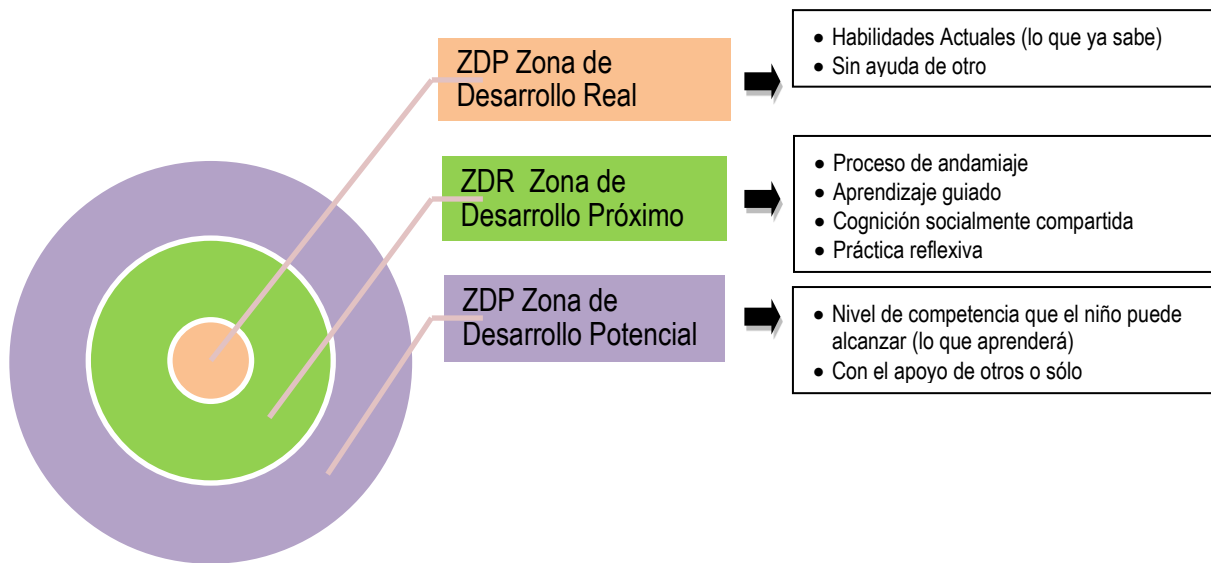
ZDP Zona de Desarrollo Real

- Habilidades Actuales (lo que ya sabe)
- Sin ayuda de otro

ZDR Zona de Desarrollo Próximo

- Proceso de andamiaje
- Aprendizaje guiado
- Cognición socialmente compartida
- Práctica reflexiva

ZDP Zona de Desarrollo Potencial

- Nivel de competencia que el niño puede alcanzar (lo que aprenderá)
- Con el apoyo de otros o sólo